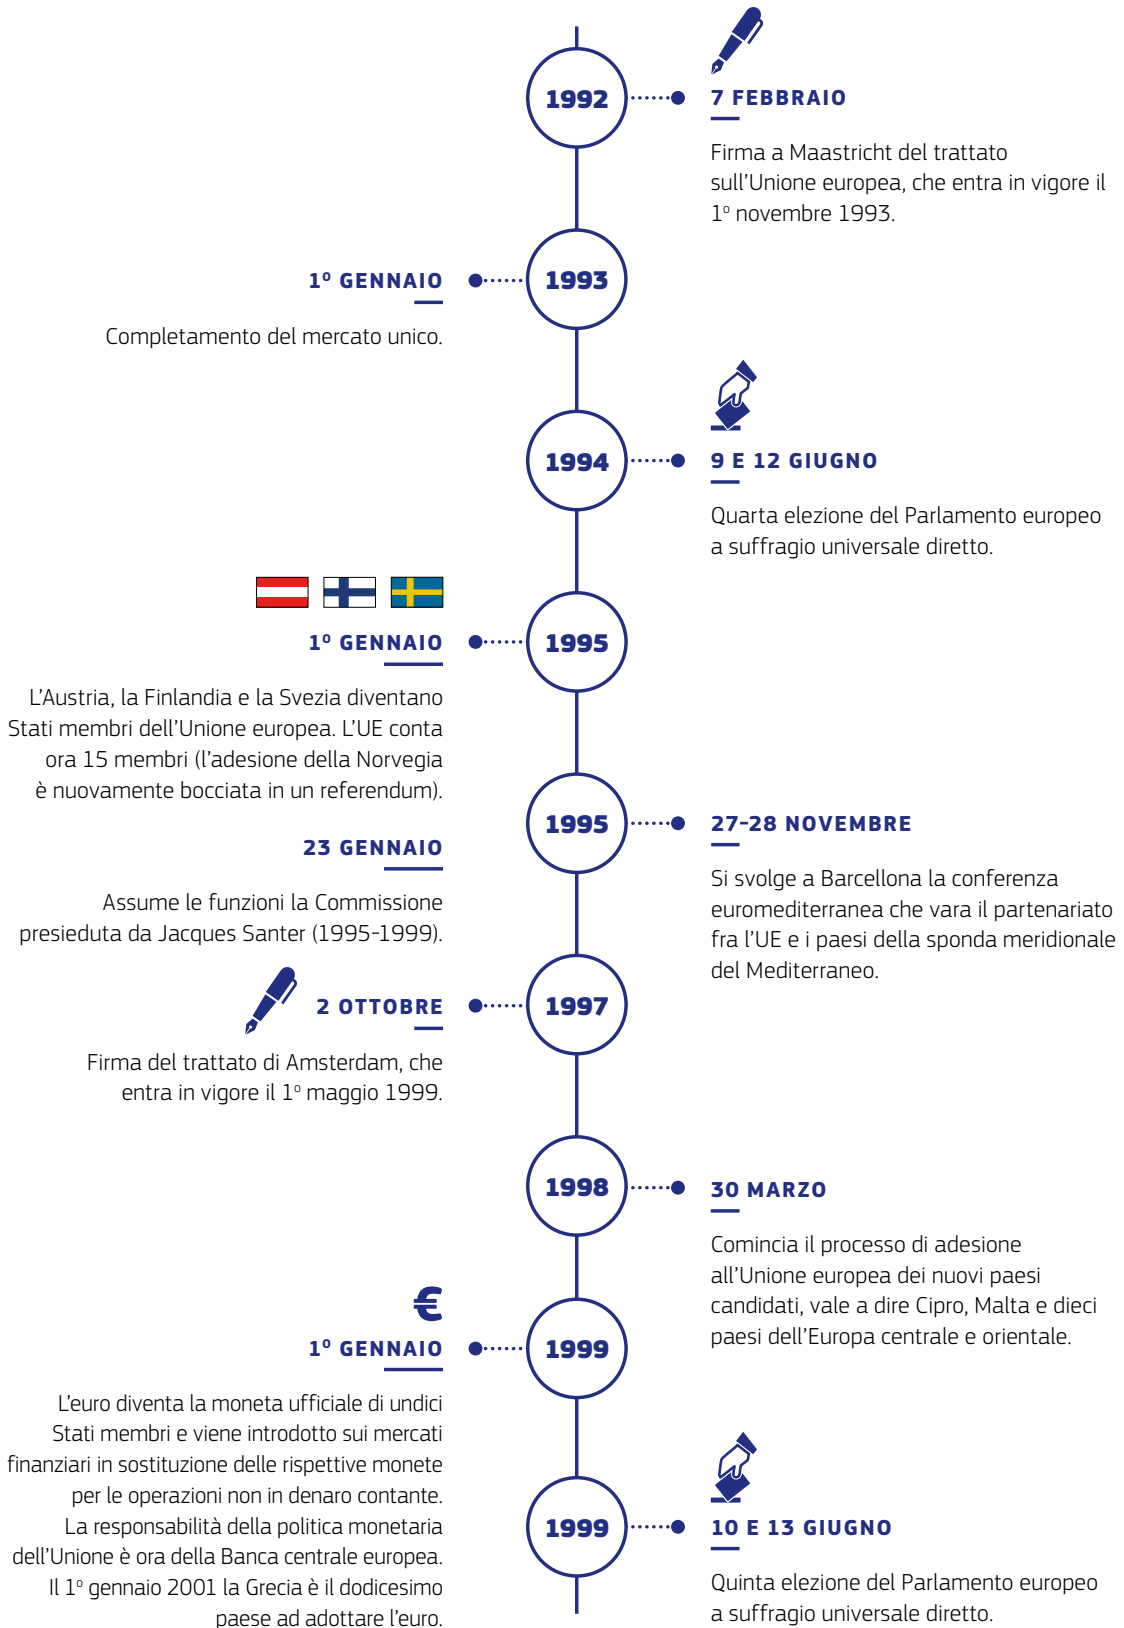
1992

7 FEBBRAIO

Firma a Maastricht del trattato sull’Unione europea, che entra in vigore il 1° novembre 1993.

1993

1° GENNAIO

Completamento del mercato unico.

1994

9 E 12 GIUGNO

Quarta elezione del Parlamento europeo a suffragio universale diretto.

1995

1° GENNAIO

L’Austria, la Finlandia e la Svezia diventano Stati membri dell’Unione europea. L’UE conta ora 15 membri (l’adesione della Norvegia è nuovamente bocciata in un referendum).

1995

27-28 NOVEMBRE

Si svolge a Barcellona la conferenza euromediterranea che vara il partenariato fra l’UE e i paesi della sponda meridionale del Mediterraneo.

23 GENNAIO

Assume le funzioni la Commissione presieduta da Jacques Santer (1995-1999).

1997

2 OTTOBRE

Firma del trattato di Amsterdam, che entra in vigore il 1° maggio 1999.

1998

30 MARZO

Comincia il processo di adesione all’Unione europea dei nuovi paesi candidati, vale a dire Cipro, Malta e dieci paesi dell’Europa centrale e orientale.

1999

€

1° GENNAIO

L’euro diventa la moneta ufficiale di undici Stati membri e viene introdotto sui mercati finanziari in sostituzione delle rispettive monete per le operazioni non in denaro contante. La responsabilità della politica monetaria dell’Unione è ora della Banca centrale europea. Il 1° gennaio 2001 la Grecia è il dodicesimo paese ad adottare l’euro.

1999

10 E 13 GIUGNO

Quinta elezione del Parlamento europeo a suffragio universale diretto.